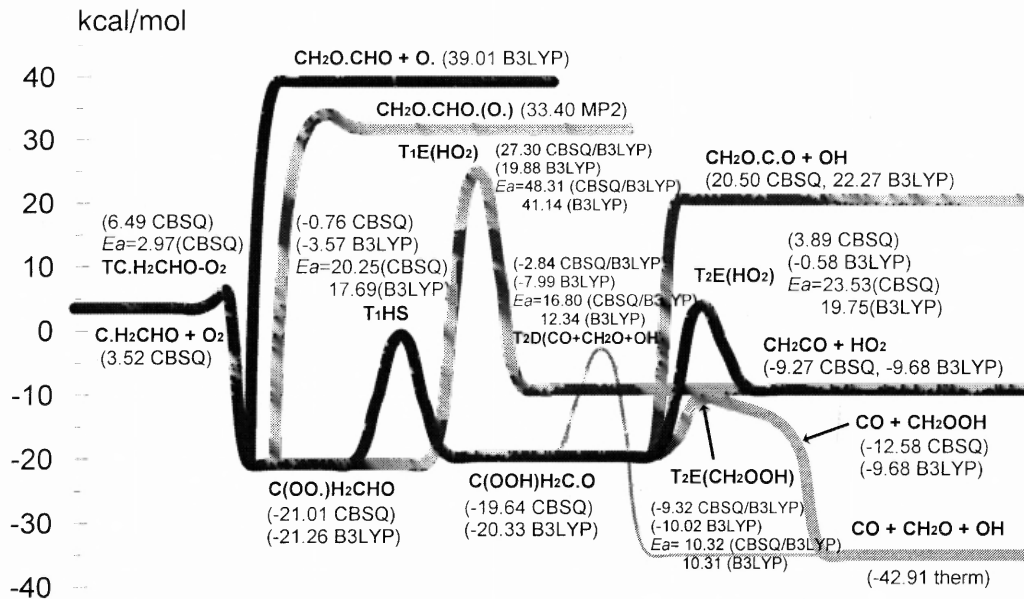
kcal/mol

40
30
20
10
0
-10
-20
-30
-40

CH2O.CHO + O. (39.01 B3LYP)

CH2O.CHO.(O.) (33.40 MP2)

T1E(HO2)

(27.30 CBSQ/B3LYP)
(19.88 B3LYP)
$Ea$=48.31 (CBSQ/B3LYP)
41.14 (B3LYP)

CH2O.C.O + OH
(20.50 CBSQ, 22.27 B3LYP)

(6.49 CBSQ)
$Ea$=2.97(CBSQ)
TC.H2CHO-O2

(-0.76 CBSQ)
(-3.57 B3LYP)
$Ea$=20.25(CBSQ)
17.69(B3LYP)

(3.89 CBSQ)
(-0.58 B3LYP)
$Ea$=23.53(CBSQ)
19.75(B3LYP)

(-2.84 CBSQ/B3LYP)
(-7.99 B3LYP)
$Ea$=16.80 (CBSQ/B3LYP)
12.34 (B3LYP)

T2E(HO2)

T1HS

C.H2CHO + O2
(3.52 CBSQ)

T2D(CO+CH2O+OH)

CH2CO + HO2
(-9.27 CBSQ, -9.68 B3LYP)

CO + CH2OOH
(-12.58 CBSQ)
(-9.68 B3LYP)

T2E(CH2OOH)

C(OO.)H2CHO
(-21.01 CBSQ)
(-21.26 B3LYP)

C(OOH)H2C.O
(-19.64 CBSQ)
(-20.33 B3LYP)

(-9.32 CBSQ/B3LYP)
(-10.02 B3LYP)
$Ea$= 10.32 (CBSQ/B3LYP)
10.31 (B3LYP)

CO + CH2O + OH

(-42.91 therm)